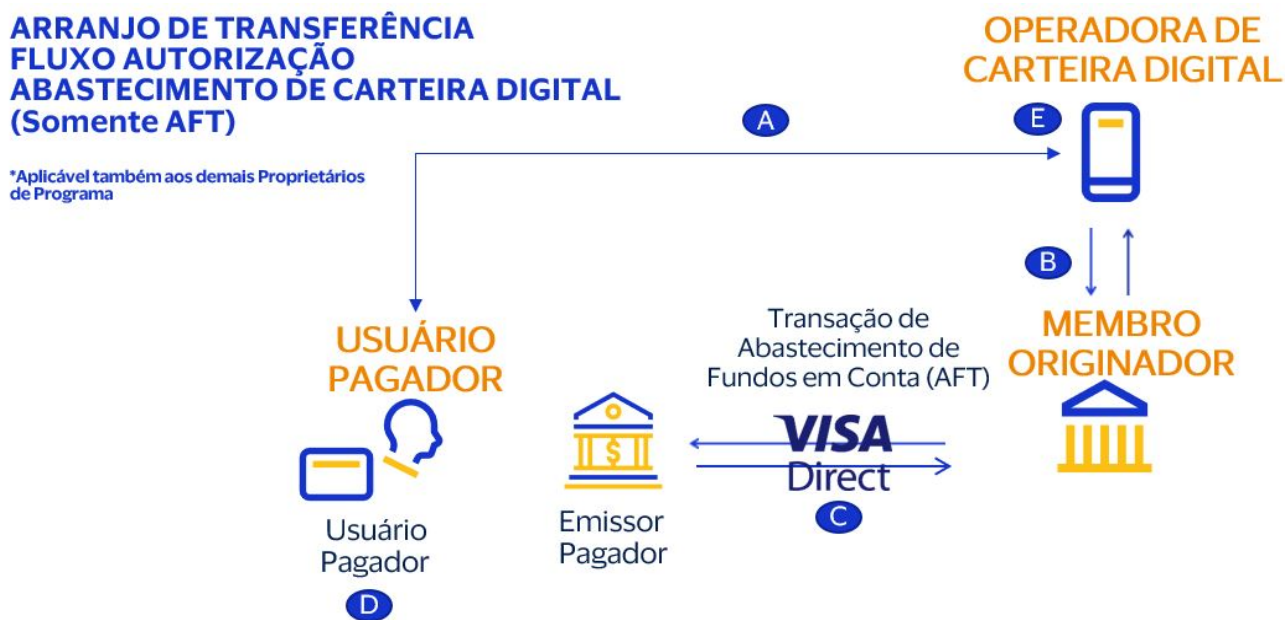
ARRANJO DE TRANSFERÊNCIA
FLUXO AUTORIZAÇÃO
ABASTECIMENTO DE CARTEIRA DIGITAL
(Somente AFT)

*Aplicável também aos demais Proprietários de Programa

A

OPERADORA DE CARTEIRA DIGITAL

E

B

MEMBRO ORIGINADOR

USUÁRIO PAGADOR

Transação de Abastecimento de Fundos em Conta (AFT)

VISA Direct

C

Usuário Pagador

D

Emissor Pagador